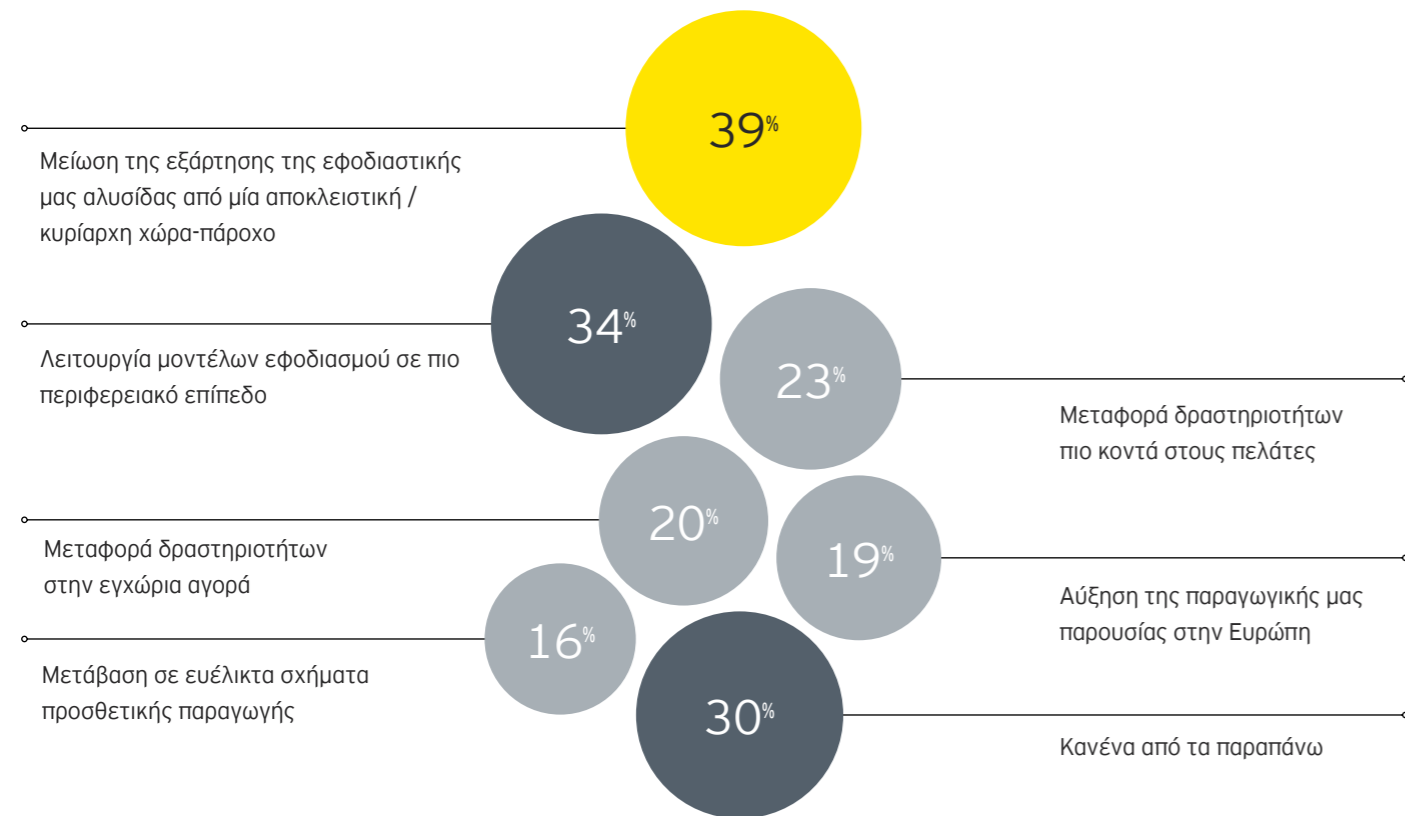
39%

Μείωση της εξάρτησης της εφοδιαστικής μας αλυσίδας από μία αποκλειστική / κυρίαρχη χώρα-πάροχο

34%

Λειτουργία μοντέλων εφοδιασμού σε πιο περιφερειακό επίπεδο

23%

Μεταφορά δραστηριοτήτων πιο κοντά στους πελάτες

20%

Μεταφορά δραστηριοτήτων στην εγχώρια αγορά

19%

Αύξηση της παραγωγικής μας παρουσίας στην Ευρώπη

16%

Μετάβαση σε ευέλικτα σχήματα προσθετικής παραγωγής

30%

Κανένα από τα παραπάνω